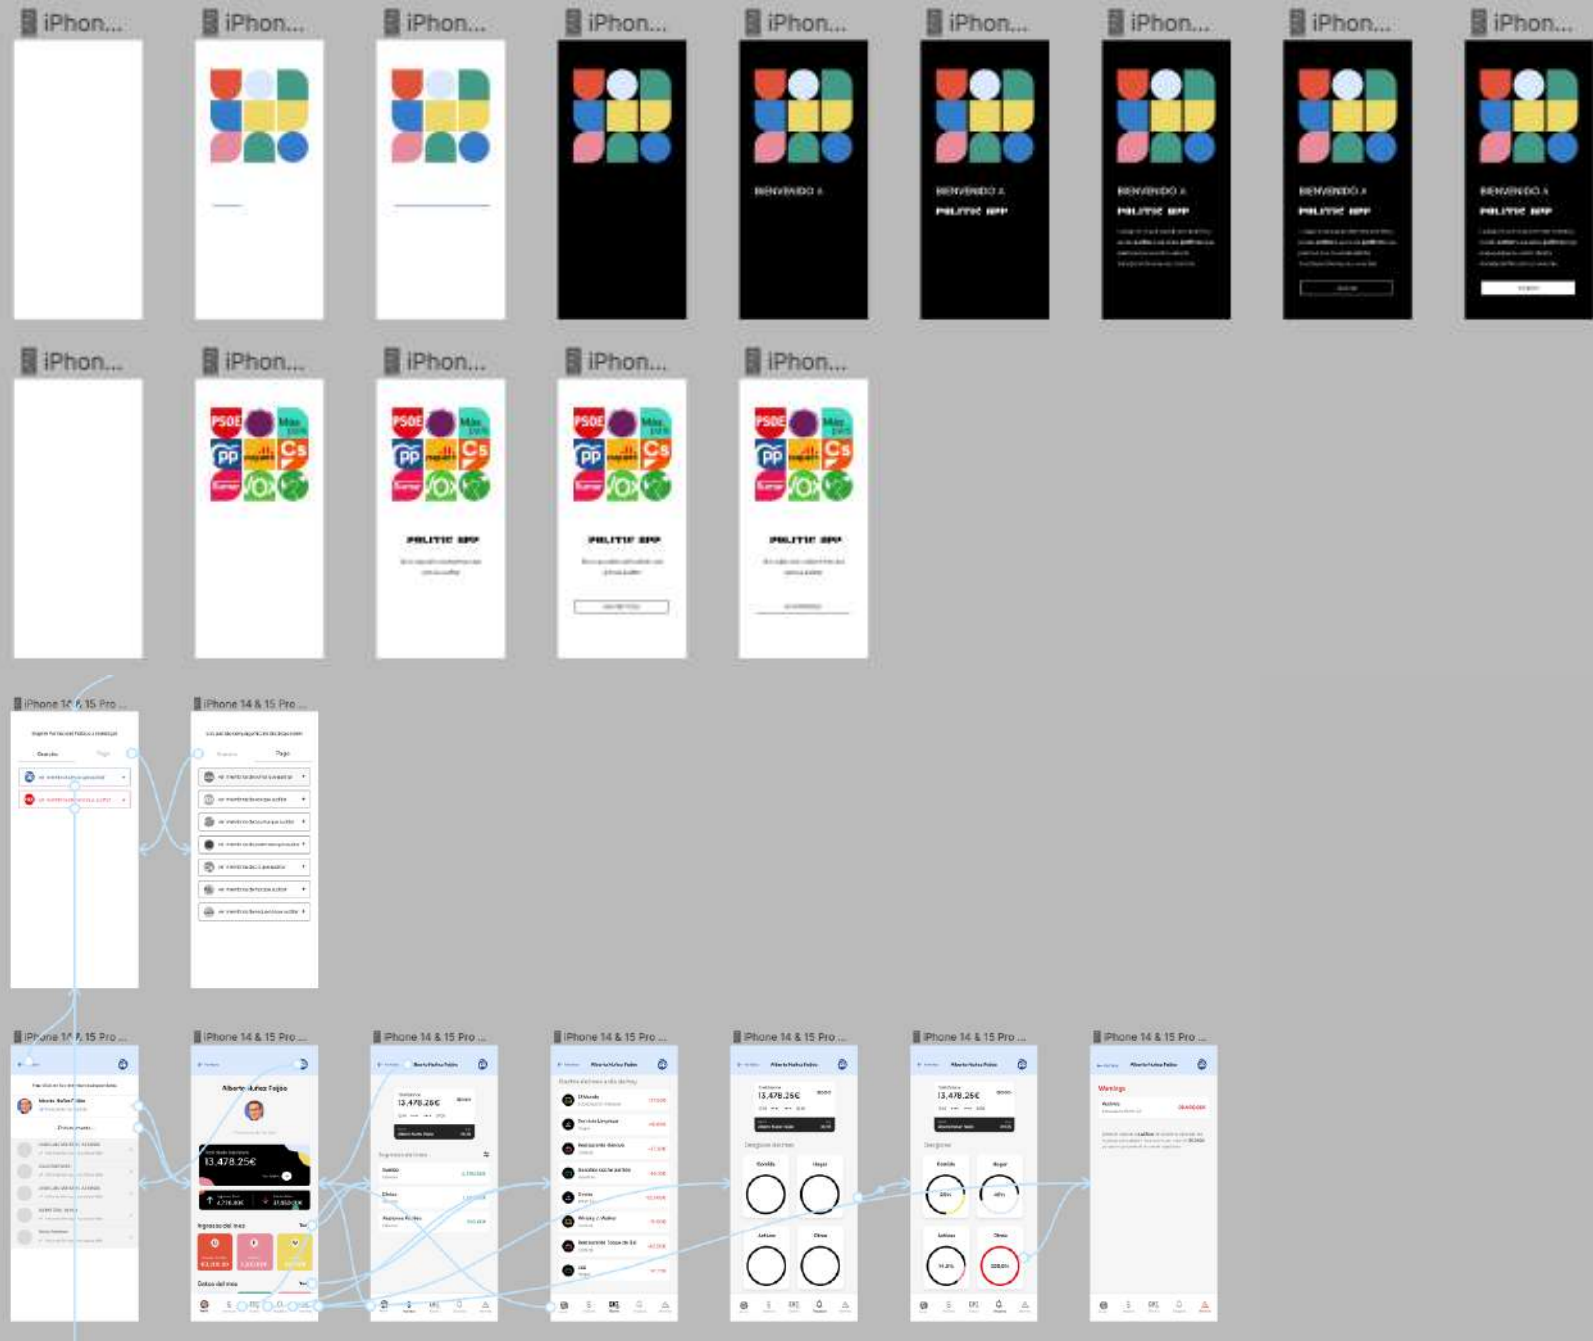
iPhon...
iPhon...
iPhon...
iPhon...
iPhon...
iPhon...
iPhon...
iPhon...
iPhon...

BIENVENIDO A
BIENVENIDO A
POLITIC APP
BIENVENIDO A
POLITIC APP
BIENVENIDO A
POLITIC APP
BIENVENIDO A
POLITIC APP

iPhon...
iPhon...
iPhon...
iPhon...
iPhon...

PSOE
Más país
PP
Cs
VOX

POLITIC APP
POLITIC APP
POLITIC APP

iPhone 14 & 15 Pro ...
iPhone 14 & 15 Pro ...

Gracias
Pago

iPhone 14 & 15 Pro ...
iPhone 14 & 15 Pro ...
iPhone 14 & 15 Pro ...
iPhone 14 & 15 Pro ...
iPhone 14 & 15 Pro ...
iPhone 14 & 15 Pro ...
iPhone 14 & 15 Pro ...

Alberto Núñez Feijóo
13.478.25€
Ingresos del mes
Gastos del mes
Alberto Núñez Feijóo
13.478.25€
Alberto Núñez Feijóo
Alberto Núñez Feijóo
13.478.25€
Alberto Núñez Feijóo
13.478.25€
Alberto Núñez Feijóo
Mensajes